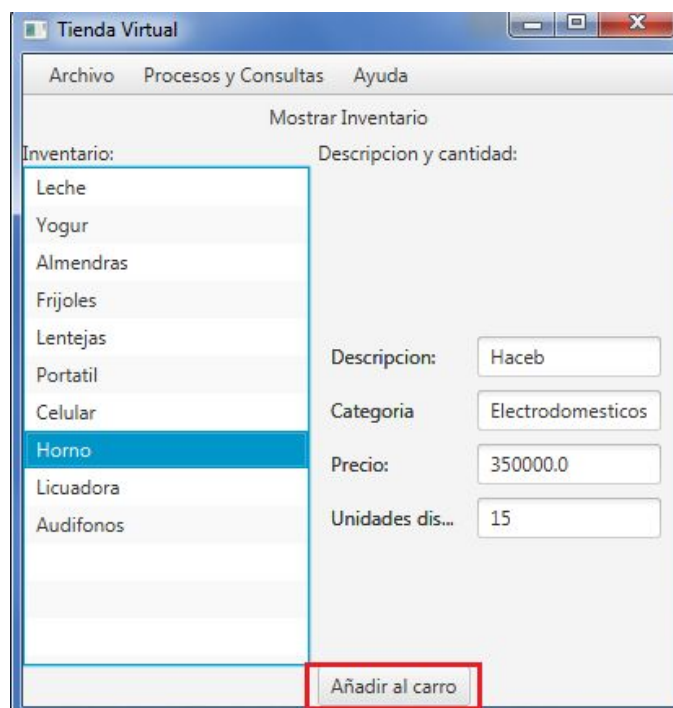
Tienda Virtual

Archivo Procesos y Consultas Ayuda

Mostrar Inventario

Inventario:

Descripcion y cantidad:

Leche
Yogur
Almendras
Frijoles
Lentejas
Portatil
Celular
Horno
Licuadora
Audifonos

Descripcion: Haceb
Categoria Electrodomesticos
Precio: 350000.0
Unidades dis... 15

Añadir al carro